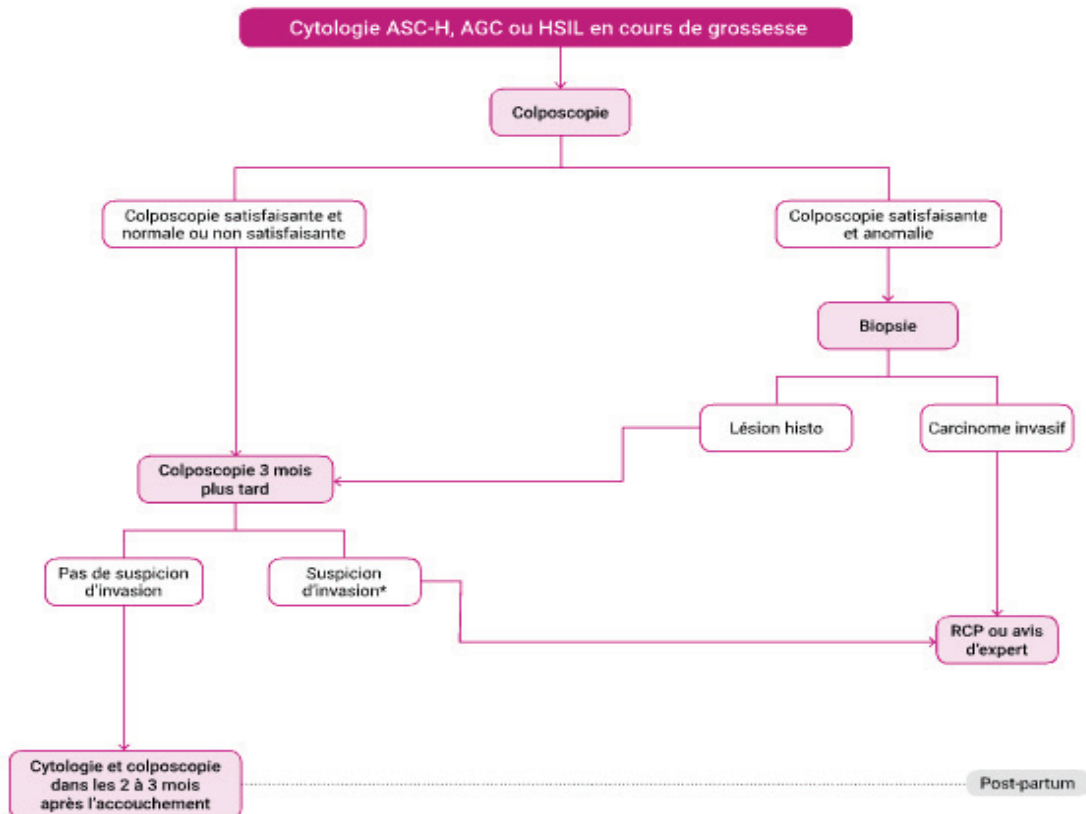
Cytologie ASC-H, AGC ou HSIL en cours de grossesse

Colposcopie

Colposcopie satisfaisante et normale ou non satisfaisante

Colposcopie satisfaisante et anomalie

Biopsie

Lésion histo

Carcinome invasif

Colposcopie 3 mois plus tard

Pas de suspicion d'invasion

Suspicion d'invasion*

RCP ou avis d'expert

Cytologie et colposcopie dans les 2 à 3 mois après l'accouchement

Post-partum